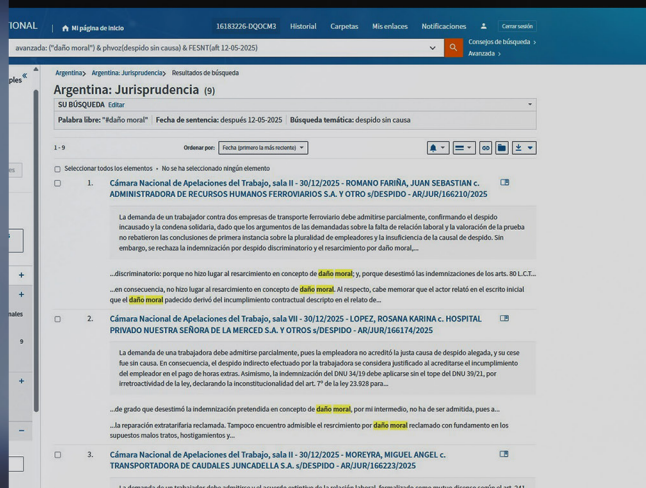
IONAL Mi página de inicio 16183226-DQOCM3 Historial Carpetas Mis enlaces Notificaciones Cerrar sesión

avanzada: ("daño moral") & phvoz(despido sin causa) & FESNT(aft 12-05-2025)

Consejos de búsqueda ›
Avanzada ›

ples «

Argentina › Argentina: Jurisprudencia › Resultados de búsqueda

Argentina: Jurisprudencia (9)

SU BÚSQUEDA Editar

Palabra libre: "#daño moral" Fecha de sentencia: después 12-05-2025 Búsqueda temática: despido sin causa

1 - 9 Ordenar por: Fecha (primero la más reciente)

Seleccionar todos los elementos • No se ha seleccionado ningún elemento

1. Cámara Nacional de Apelaciones del Trabajo, sala II - 30/12/2025 - ROMANO FARIÑA, JUAN SEBASTIAN c. ADMINISTRADORA DE RECURSOS HUMANOS FERROVIARIOS S.A. Y OTRO s/DESPIDO - AR/JUR/166210/2025

La demanda de un trabajador contra dos empresas de transporte ferroviario debe admitirse parcialmente, confirmando el despido incausado y la condena solidaria, dado que los argumentos de las demandadas sobre la falta de relación laboral y la valoración de la prueba no rebatieron las conclusiones de primera instancia sobre la pluralidad de empleadores y la insuficiencia de la causal de despido. Sin embargo, se rechaza la indemnización por despido discriminatorio y el resarcimiento por daño moral,...

...discriminatorio: porque no hizo lugar al resarcimiento en concepto de daño moral; y, porque desestimó las indemnizaciones de los arts. 80 L.C.T....

...en consecuencia, no hizo lugar al resarcimiento en concepto de daño moral. Al respecto, cabe memorar que el actor relató en el escrito inicial que el daño moral padecido derivó del incumplimiento contractual descripto en el relato de...

2. Cámara Nacional de Apelaciones del Trabajo, sala VIII - 30/12/2025 - LOPEZ, ROSANA KARINA c. HOSPITAL PRIVADO NUESTRA SEÑORA DE LA MERCED S.A. Y OTROS s/DESPIDO - AR/JUR/166174/2025

La demanda de una trabajadora debe admitirse parcialmente, pues la empleadora no acreditó la justa causa de despido alegada, y la cesantía fue sin causa. En consecuencia, el despido indirecto efectuado por la trabajadora se considera justificado al acreditarse el incumplimiento del empleador en el pago de horas extras. Asimismo, la indemnización del DNU 34/19 debe aplicarse sin el tope del DNU 39/21, por irretroactividad de la ley, declarando la inconstitucionalidad del art. 7° de la ley 23.928 para...

...de grado que desestimó la indemnización pretendida en concepto de daño moral, por mi intermedio, no ha de ser admitida, pues a...

...la reparación extratarifaria reclamada. Tampoco encuentro admisible el resarcimiento por daño moral reclamado con fundamento en los supuestos malos tratos, hostigamientos y...

3. Cámara Nacional de Apelaciones del Trabajo, sala II - 30/12/2025 - MOREYRA, MIGUEL ANGEL c. TRANSPORTADORA DE CAUDALES JUNCADELLA S.A. s/DESPIDO - AR/JUR/166223/2025

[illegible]